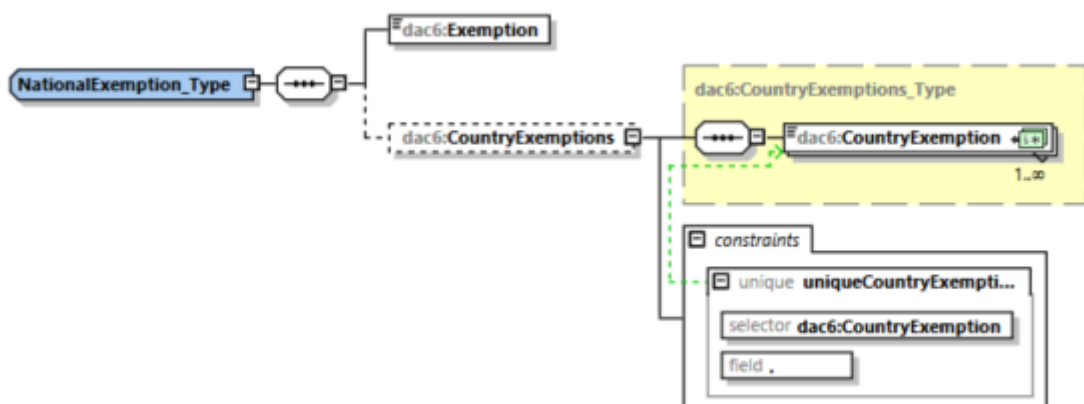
NationalExemption_Type

dac6:Exemption

dac6:CountryExemptions

dac6:CountryExemptions_Type

dac6:CountryExemption

1..∞

constraints

unique uniqueCountryExempti...

selector dac6:CountryExemption

field .